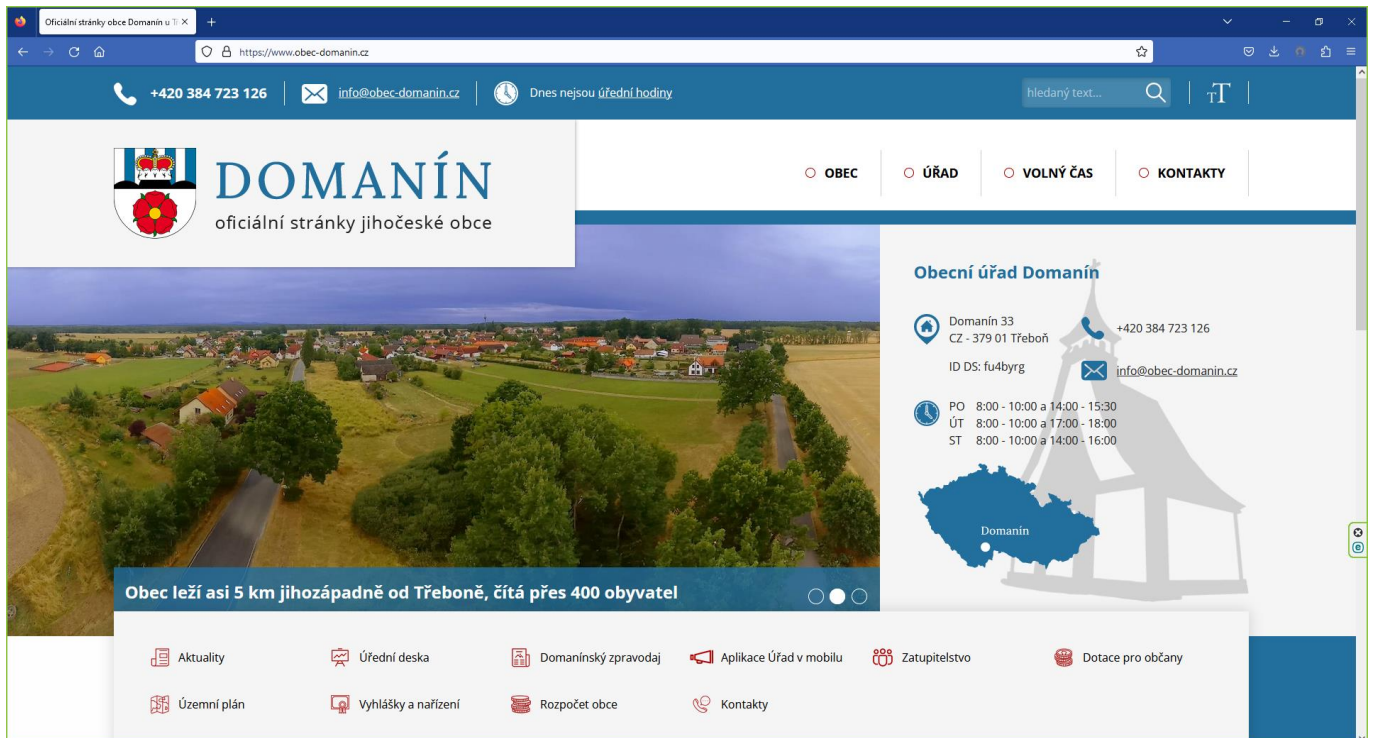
Oficiální stránky obce Domanín u T

https://www.obec-domanin.cz

+420 384 723 126

info@obec-domanin.cz

Dnes nejsou úřední hodiny

hledaný text...

DOMANÍN
oficiální stránky jihočeské obce

OBEC
ÚŘAD
VOLNÝ ČAS
KONTAKTY

Obecní úřad Domanín

Domanín 33
CZ - 379 01 Třeboň

+420 384 723 126

ID DS: fu4byrg

info@obec-domanin.cz

PO 8:00 - 10:00 a 14:00 - 15:30
ÚT 8:00 - 10:00 a 17:00 - 18:00
ST 8:00 - 10:00 a 14:00 - 16:00

Domanín

Obec leží asi 5 km jihozápadně od Třeboně, čítá přes 400 obyvatel

Aktuality
Úřední deska
Domanínský zpravodaj
Aplikace Úřad v mobilu
Zatupitelstvo
Dotace pro občany
Územní plán
Vyhlášky a nařízení
Rozpočet obce
Kontakty